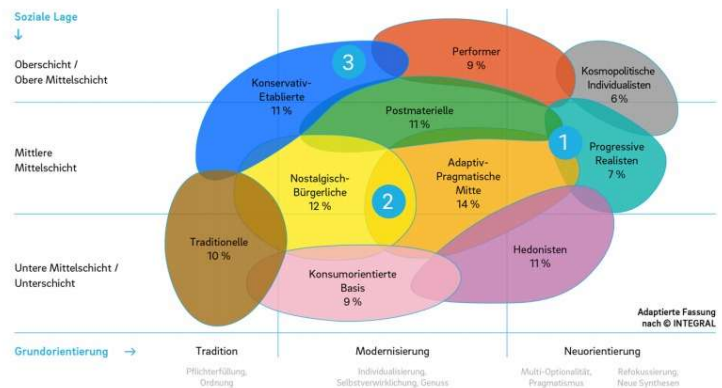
Soziale Lage
↓

Oberschicht / Obere Mittelschicht

Mittlere Mittelschicht

Untere Mittelschicht / Unterschicht

3

Konservativ-Etablierte
11 %

Performer
9 %

Kosmopolitische Individualisten
6 %

Postmaterielle
11 %

1

Progressive Realisten
7 %

Nostalgisch-Bürgerliche
12 %

2

Adaptiv-Pragmatische Mitte
14 %

Traditionelle
10 %

Hedonisten
11 %

Konsumorientierte Basis
9 %

Adaptierte Fassung nach © INTEGRAL

Grundorientierung →

Tradition
Pflichterfüllung, Ordnung

Modernisierung
Individualisierung, Selbstverwirklichung, Genuss

Neuorientierung
Multi-Optionalität, Pragmatismus

Refokussierung, Neue Synthesen